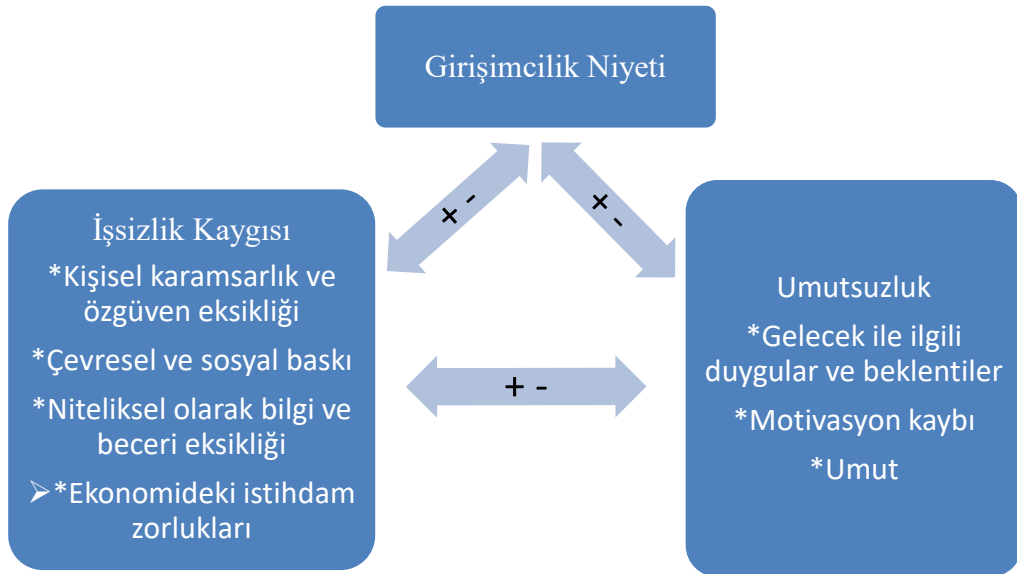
Girişimcilik Niyeti

+ -

+ -

İşsizlik Kaygısı
*Kişisel karamsarlık ve özgüven eksikliği
*Çevresel ve sosyal baskı
*Niteliksel olarak bilgi ve beceri eksikliği
➢*Ekonomideki istihdam zorlukları

+ -

Umutsuzluk
*Gelecek ile ilgili duygular ve beklentiler
*Motivasyon kaybı
*Umut